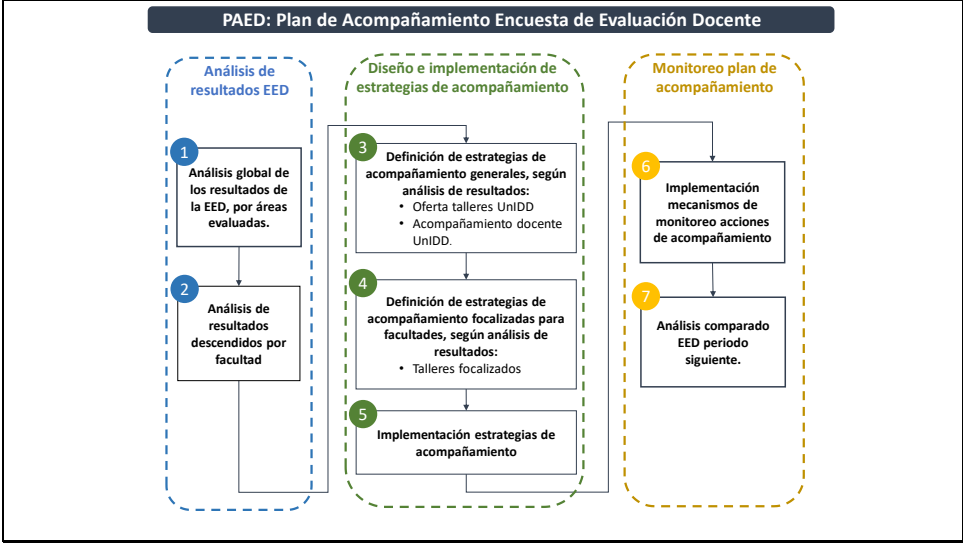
PAED: Plan de Acompañamiento Encuesta de Evaluación Docente

Análisis de resultados EED

1

Análisis global de los resultados de la EED, por áreas evaluadas.

2

Análisis de resultados descendidos por facultad

Diseño e implementación de estrategias de acompañamiento

3

Definición de estrategias de acompañamiento generales, según análisis de resultados:
• Oferta talleres UnIDD
• Acompañamiento docente UnIDD.

4

Definición de estrategias de acompañamiento focalizadas para facultades, según análisis de resultados:
• Talleres focalizados

5

Implementación estrategias de acompañamiento

Monitoreo plan de acompañamiento

6

Implementación mecanismos de monitoreo acciones de acompañamiento

7

Análisis comparado EED periodo siguiente.